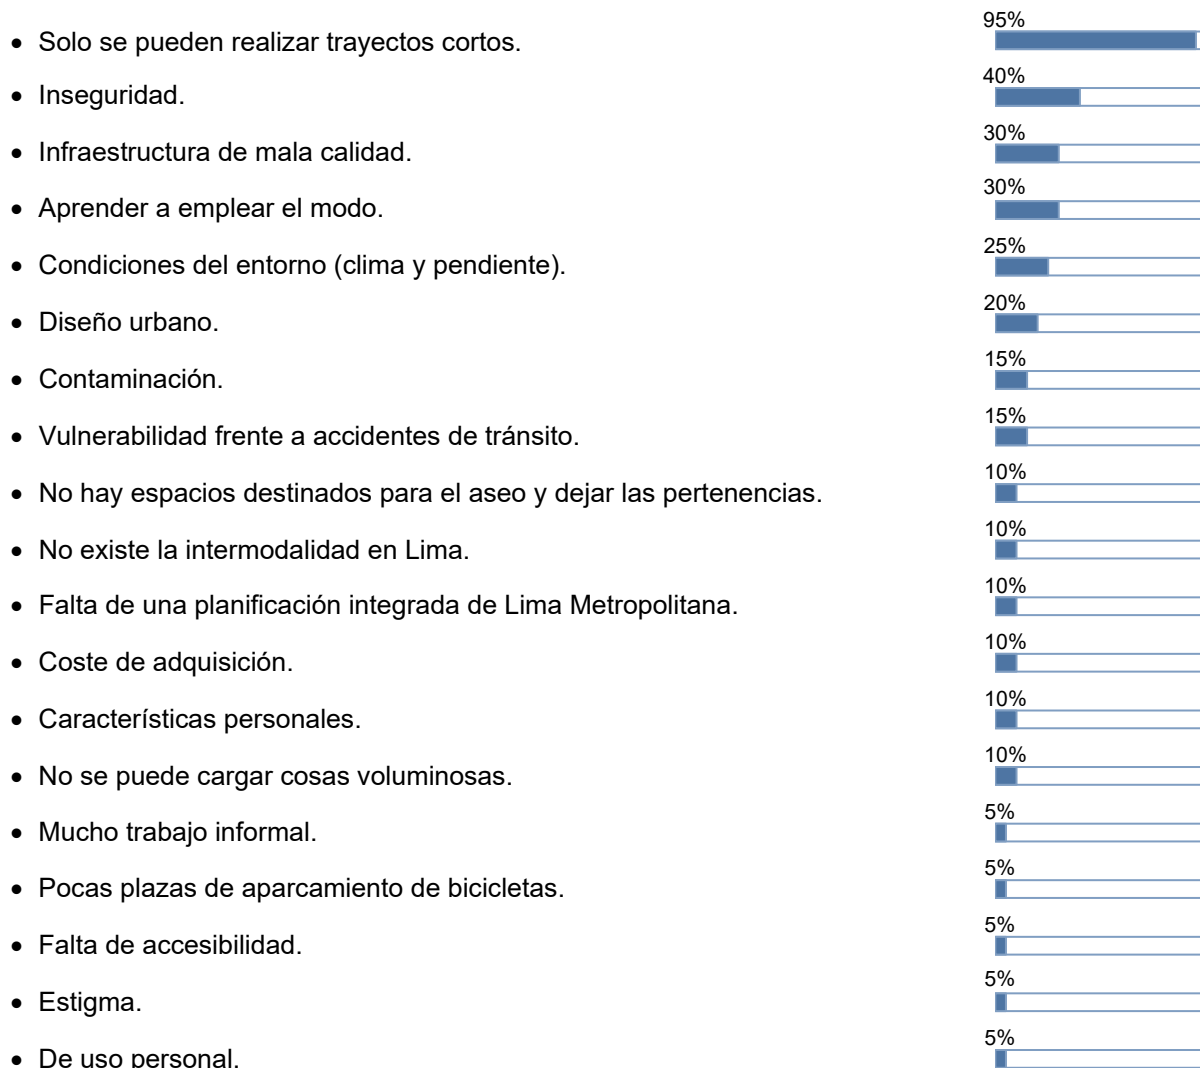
- Solo se pueden realizar trayectos cortos. 95%
- Inseguridad. 40%
- Infraestructura de mala calidad. 30%
- Aprender a emplear el modo. 30%
- Condiciones del entorno (clima y pendiente). 25%
- Diseño urbano. 20%
- Contaminación. 15%
- Vulnerabilidad frente a accidentes de tránsito. 15%
- No hay espacios destinados para el aseo y dejar las pertenencias. 10%
- No existe la intermodalidad en Lima. 10%
- Falta de una planificación integrada de Lima Metropolitana. 10%
- Coste de adquisición. 10%
- Características personales. 10%
- No se puede cargar cosas voluminosas. 10%
- Mucho trabajo informal. 5%
- Pocas plazas de aparcamiento de bicicletas. 5%
- Falta de accesibilidad. 5%
- Estigma. 5%
- De uso personal. 5%